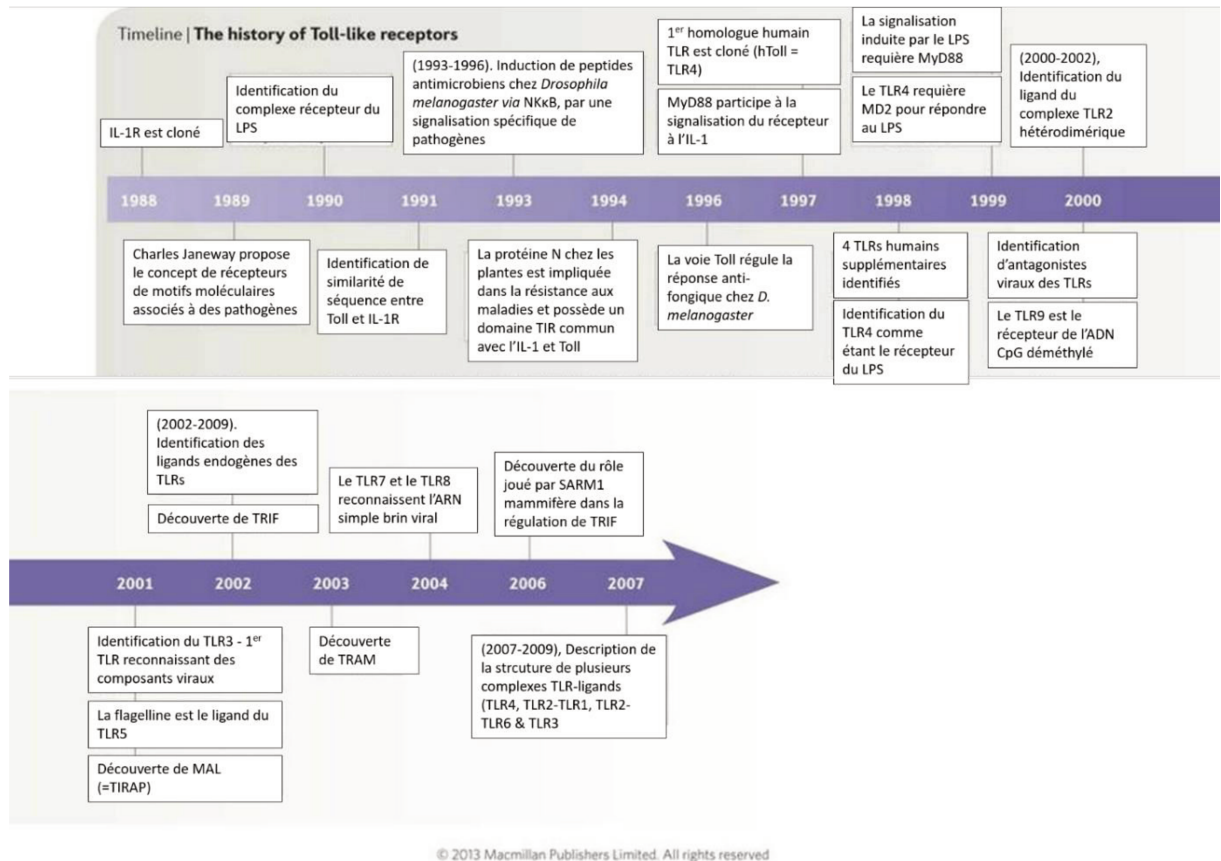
Timeline | The history of Toll-like receptors

IL-1R est cloné

Identification du complexe récepteur du LPS

(1993-1996). Induction de peptides antimicrobiens chez *Drosophila melanogaster via* NKκB, par une signalisation spécifique de pathogènes

1$^{er}$ homologue humain TLR est cloné (hToll = TLR4)

MyD88 participe à la signalisation du récepteur à l'IL-1

La signalisation induite par le LPS requière MyD88

Le TLR4 requière MD2 pour répondre au LPS

(2000-2002), Identification du ligand du complexe TLR2 hétérodimérique

1988 1989 1990 1991 1993 1994 1996 1997 1998 1999 2000

Charles Janeway propose le concept de récepteurs de motifs moléculaires associés à des pathogènes

Identification de similarité de séquence entre Toll et IL-1R

La protéine N chez les plantes est impliquée dans la résistance aux maladies et possède un domaine TIR commun avec l'IL-1 et Toll

La voie Toll régule la réponse anti-fongique chez *D. melanogaster*

4 TLRs humains supplémentaires identifiés

Identification du TLR4 comme étant le récepteur du LPS

Identification d'antagonistes viraux des TLRs

Le TLR9 est le récepteur de l'ADN CpG déméthylé

(2002-2009). Identification des ligands endogènes des TLRs

Découverte de TRIF

Le TLR7 et le TLR8 reconnaissent l'ARN simple brin viral

Découverte du rôle joué par SARM1 mammifère dans la régulation de TRIF

2001 2002 2003 2004 2006 2007

Identification du TLR3 - 1$^{er}$ TLR reconnaissant des composants viraux

La flagelline est le ligand du TLR5

Découverte de MAL (=TIRAP)

Découverte de TRAM

(2007-2009), Description de la strcuture de plusieurs complexes TLR-ligands (TLR4, TLR2-TLR1, TLR2-TLR6 & TLR3

© 2013 Macmillan Publishers Limited. All rights reserved